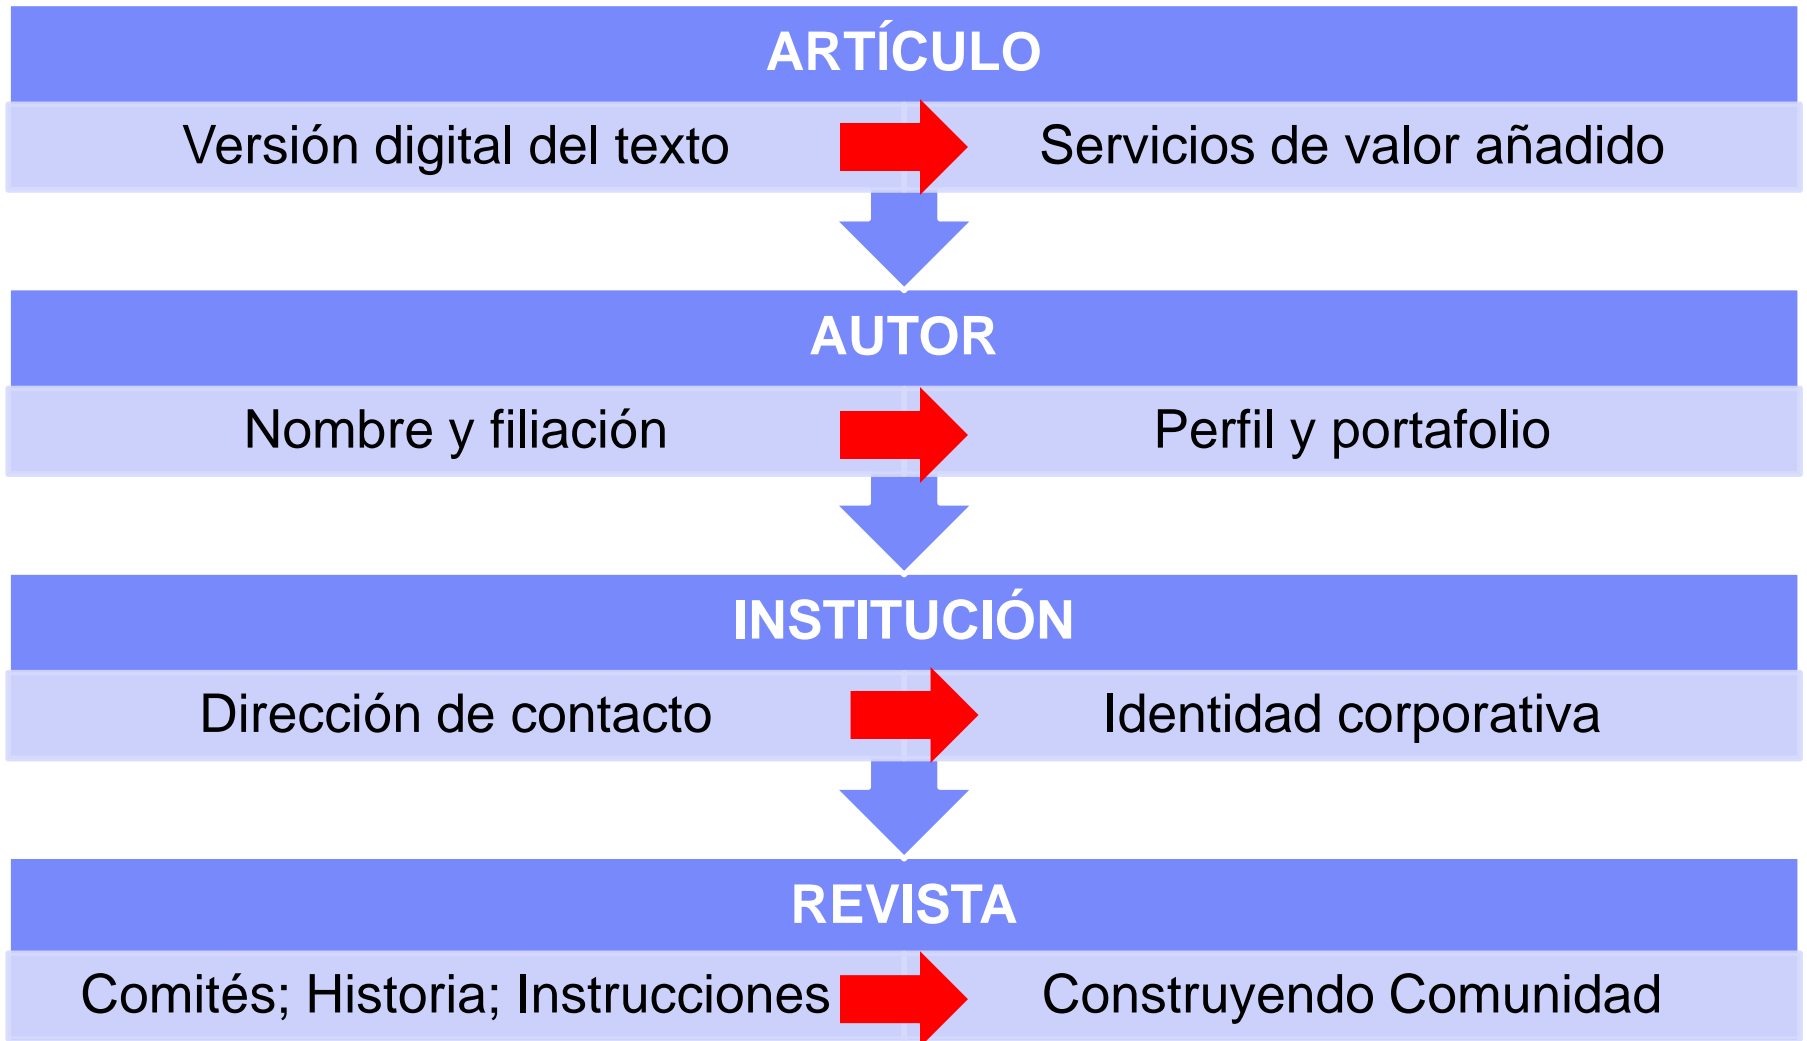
ARTÍCULO

Versión digital del texto

Servicios de valor añadido

AUTOR

Nombre y filiación

Perfil y portafolio

INSTITUCIÓN

Dirección de contacto

Identidad corporativa

REVISTA

Comités; Historia; Instrucciones

Construyendo Comunidad